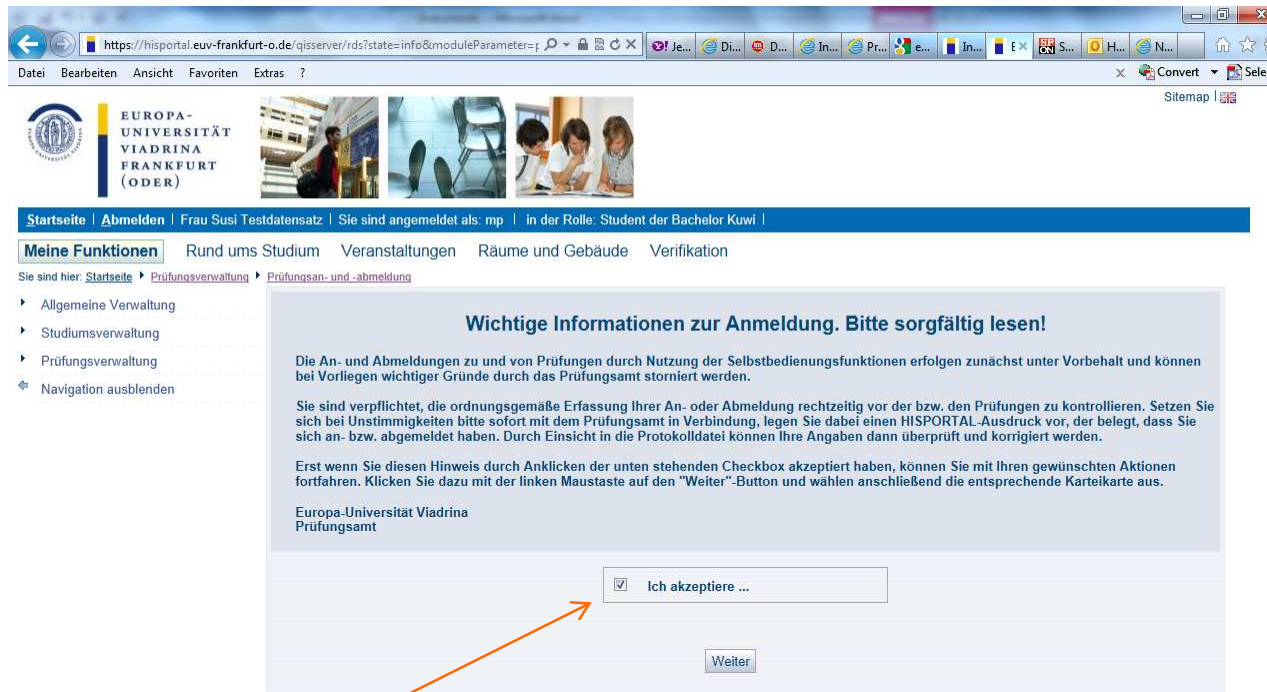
https://hisportal.euv-frankfurt-o.de/qisserver/rds?state=info&moduleParameter=

Je... Di... D... In... Pr... e... In... E × S... H... N...

Datei Bearbeiten Ansicht Favoriten Extras ?

× Convert ▾ Sele

Sitemap |

EUROPA-UNIVERSITÄT VIADRINA FRANKFURT (ODER)

Startseite | Abmelden | Frau Susi Testdatensatz | Sie sind angemeldet als: mp | in der Rolle: Student der Bachelor Kuwi |

Meine Funktionen Rund ums Studium Veranstaltungen Räume und Gebäude Verifikation

Sie sind hier: Startseite ▸ Prüfungsverwaltung ▸ Prüfungsan- und -abmeldung

Allgemeine Verwaltung
Studiumsverwaltung
Prüfungsverwaltung
Navigation ausblenden

Wichtige Informationen zur Anmeldung. Bitte sorgfältig lesen!

Die An- und Abmeldungen zu und von Prüfungen durch Nutzung der Selbstbedienungsfunktionen erfolgen zunächst unter Vorbehalt und können bei Vorliegen wichtiger Gründe durch das Prüfungsamt storniert werden.

Sie sind verpflichtet, die ordnungsgemäße Erfassung Ihrer An- oder Abmeldung rechtzeitig vor der bzw. den Prüfungen zu kontrollieren. Setzen Sie sich bei Unstimmigkeiten bitte sofort mit dem Prüfungsamt in Verbindung, legen Sie dabei einen HISPORTAL-Ausdruck vor, der belegt, dass Sie sich an- bzw. abgemeldet haben. Durch Einsicht in die Protokolldatei können Ihre Angaben dann überprüft und korrigiert werden.

Erst wenn Sie diesen Hinweis durch Anklicken der unten stehenden Checkbox akzeptiert haben, können Sie mit Ihren gewünschten Aktionen fortfahren. Klicken Sie dazu mit der linken Maustaste auf den "Weiter"-Button und wählen anschließend die entsprechende Karteikarte aus.

Europa-Universität Viadrina
Prüfungsamt

Ich akzeptiere ...

Weiter